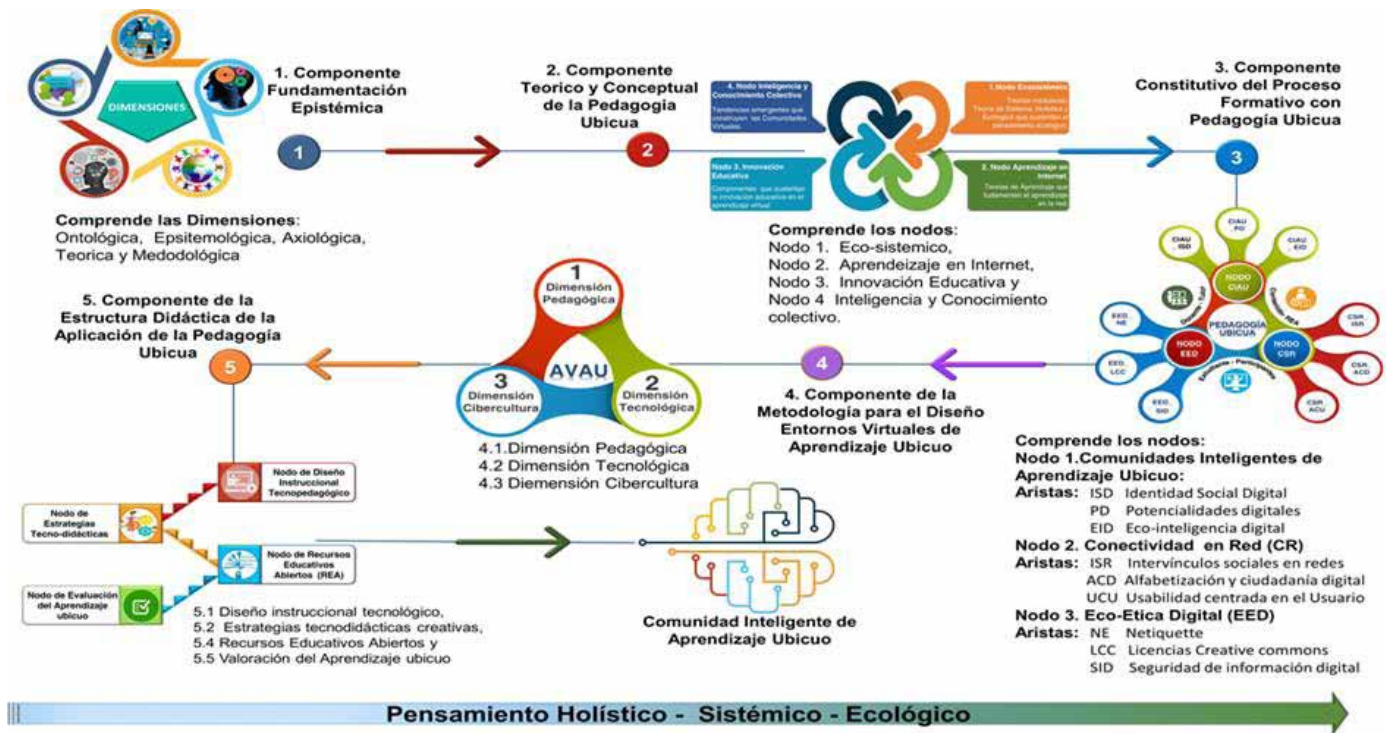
DIMENSIONES

1. Componente Fundamentación Epistémica

1

Comprende las Dimensiones: Ontológica, Epsitemológica, Axiológica, Teorica y Medodológica

2. Componente Teorico y Conceptual de la Pedagogia Ubicua

2

4. Nodo Inteligencia y Conocimiento Colectivo
Tendencias emergentes que construyen las Comunidades Virtuales

Nodo 3. Innovación Educativa
Componentes que sustentan la innovación educativa en el aprendizaje virtual

1. Nodo Ecosistémico
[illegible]

2. Nodo Aprendizaje en Internet
Teorías de Aprendizaje que fundamentan el aprendizaje en la red

Comprende los nodos:
Nodo 1. Eco-sistemico,
Nodo 2. Aprendeizaje en Internet,
Nodo 3. Innovación Educativa y
Nodo 4 Inteligencia y Conocimiento colectivo.

3. Componente Constitutivo del Proceso Formativo con Pedagogía Ubicua

3

CIAU PD
CIAU ISD
CIAU EID
NODO CIAU
EED NE
EED LCC
EED SID
NODO EED
PEDAGOGÍA UBICUA
NODO CSR
CSR ISR
CSR ACD
CSR ACU

5. Componente de la Estructura Didáctica de la Aplicación de la Pedagogía Ubicua

5

1 Dimensión Pedagógica
AVAU
3 Dimensión Cibercultura
2 Dimensión Tecnológica

4.1.Dimensión Pedagógica
4.2 Dimensión Tecnológica
4.3 Diemensión Cibercultura

4

4. Componente de la Metodología para el Diseño Entornos Virtuales de Aprendizaje Ubicuo

Comprende los nodos:
Nodo 1.Comunidades Inteligentes de Aprendizaje Ubicuo:
Aristas: ISD Identidad Social Digital
PD Potencialidades digitales
EID Eco-inteligencia digital
Nodo 2. Conectividad en Red (CR)
Aristas: ISR Intervínculos sociales en redes
ACD Alfabetización y ciudadanía digital
UCU Usabilidad centrada en el Usuario
Nodo 3. Eco-Etica Digital (EED)
Aristas: NE Netiquette
LCC Licencias Creative commons
SID Seguridad de información digital

Nodo de Diseño Instruccional Tecnopedagógico
Nodo de Estrategias Tecno-didácticas
Nodo de Recursos Educativos Abiertos (REA)
Nodo de Evaluación del Aprendizaje ubicuo

5.1 Diseño instruccional tecnológico,
5.2 Estrategias tecnodidácticas creativas,
5.4 Recursos Educativos Abiertos y
5.5 Valoración del Aprendizaje ubicuo

Comunidad Inteligente de Aprendizaje Ubicuo

Pensamiento Holístico - Sistémico - Ecológico